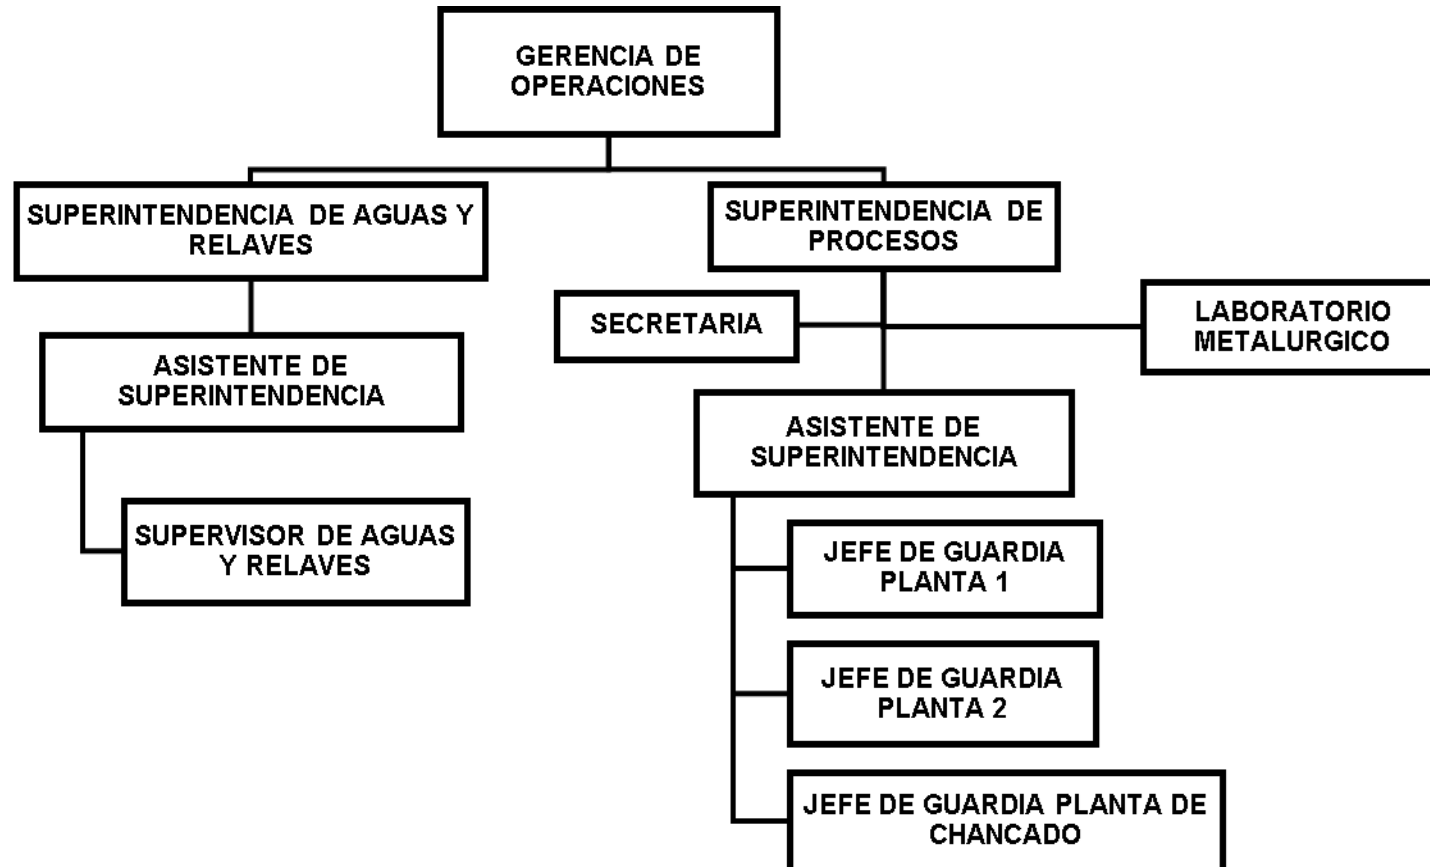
GERENCIA DE OPERACIONES

SUPERINTENDENCIA DE AGUAS Y RELAVES

SUPERINTENDENCIA DE PROCESOS

SECRETARIA

LABORATORIO METALURGICO

ASISTENTE DE SUPERINTENDENCIA

ASISTENTE DE SUPERINTENDENCIA

SUPERVISOR DE AGUAS Y RELAVES

JEFE DE GUARDIA PLANTA 1

JEFE DE GUARDIA PLANTA 2

JEFE DE GUARDIA PLANTA DE CHANCADO